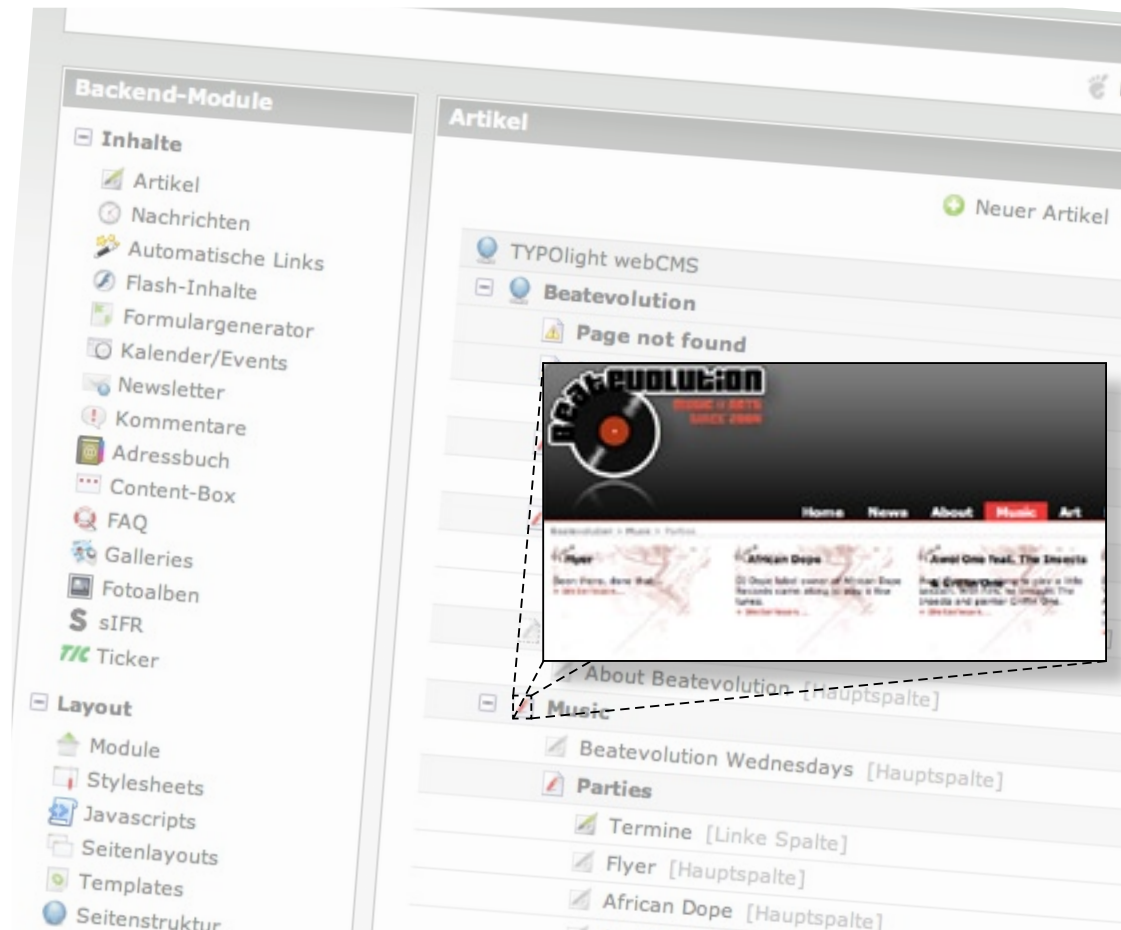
Backend-Module

Inhalte

Artikel
Nachrichten
Automatische Links
Flash-Inhalte
Formulargenerator
Kalender/Events
Newsletter
Kommentare
Adressbuch
Content-Box
FAQ
Galleries
Fotoalben
sIFR
Ticker

Layout

Module
Stylesheets
Javascripts
Seitenlayouts
Templates
Seitenstruktur

Artikel

Neuer Artikel

TYPOlight webCMS
Beatevolution
Page not found

BeatEVOLUTION
MUSIC + ARTS SINCE 2004

Home News About Music Art

Beatevolution > Music > Parties

Flyer
Been there, done that.
» Weiterlesen...

African Dope
DJ Doge label owner of African Dope Records came along to play a fine tunes.
» Weiterlesen...

Awol One feat. The Insects
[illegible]
» Weiterlesen...

About Beatevolution [Hauptspalte]
Music
Beatevolution Wednesdays [Hauptspalte]
Parties
Termine [Linke Spalte]
Flyer [Hauptspalte]
African Dope [Hauptspalte]